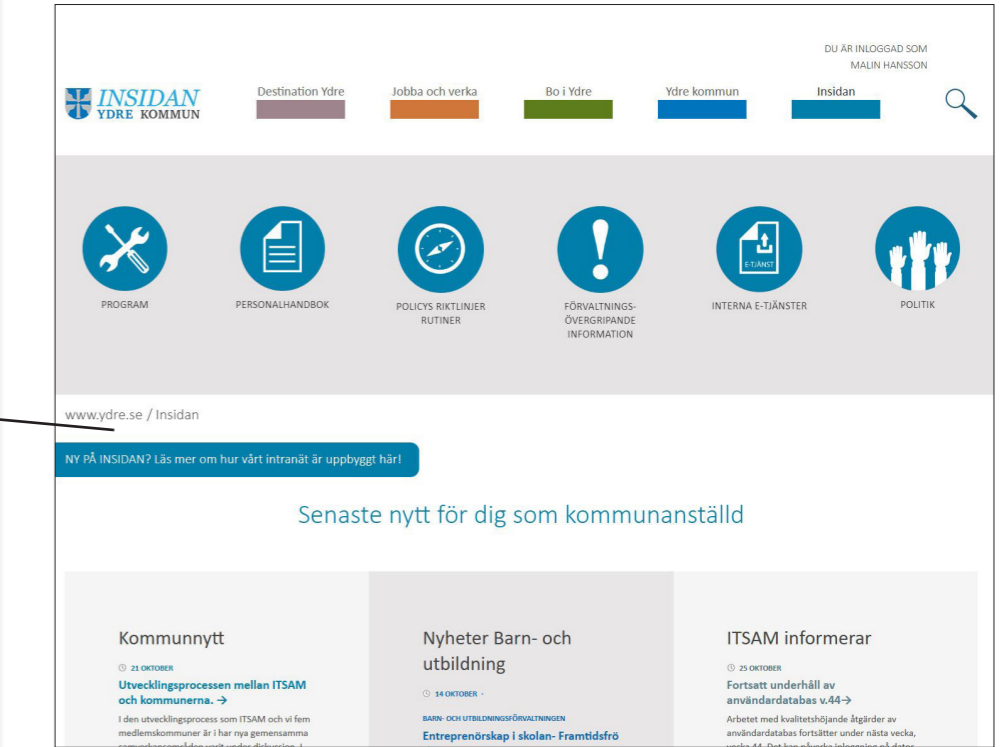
DU ÄR INLOGGAD SOM
MALIN HANSSON

INSIDAN
YDRE KOMMUN

Destination Ydre

Jobba och verka

Bo i Ydre

Ydre kommun

Insidan

PROGRAM

PERSONALHANDBOK

POLICYS RIKTLINJER RUTINER

FÖRVALTNINGS-ÖVERGRIPANDE INFORMATION

E-TJÄNST

INTERNA E-TJÄNSTER

POLITIK

www.ydre.se / Insidan

NY PÅ INSIDAN? Läs mer om hur vårt intranät är uppbyggt här!

Senaste nytt för dig som kommunanställd

Kommunnytt

21 OKTOBER

Utvecklingsprocessen mellan ITSAM och kommunerna. →

I den utvecklingsprocess som ITSAM och vi fem medlemskommuner är i har nya gemensamma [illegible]

Nyheter Barn- och utbildning

14 OKTOBER -

BARN- OCH UTBILDNINGSFÖRVALTNINGEN

Entreprenörskap i skolan- Framtidsfrö

ITSAM informerar

25 OKTOBER

Fortsatt underhåll av användardatabas v.44→

Arbetet med kvalitetshöjande åtgärder av användardatabas fortsätter under nästa vecka, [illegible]